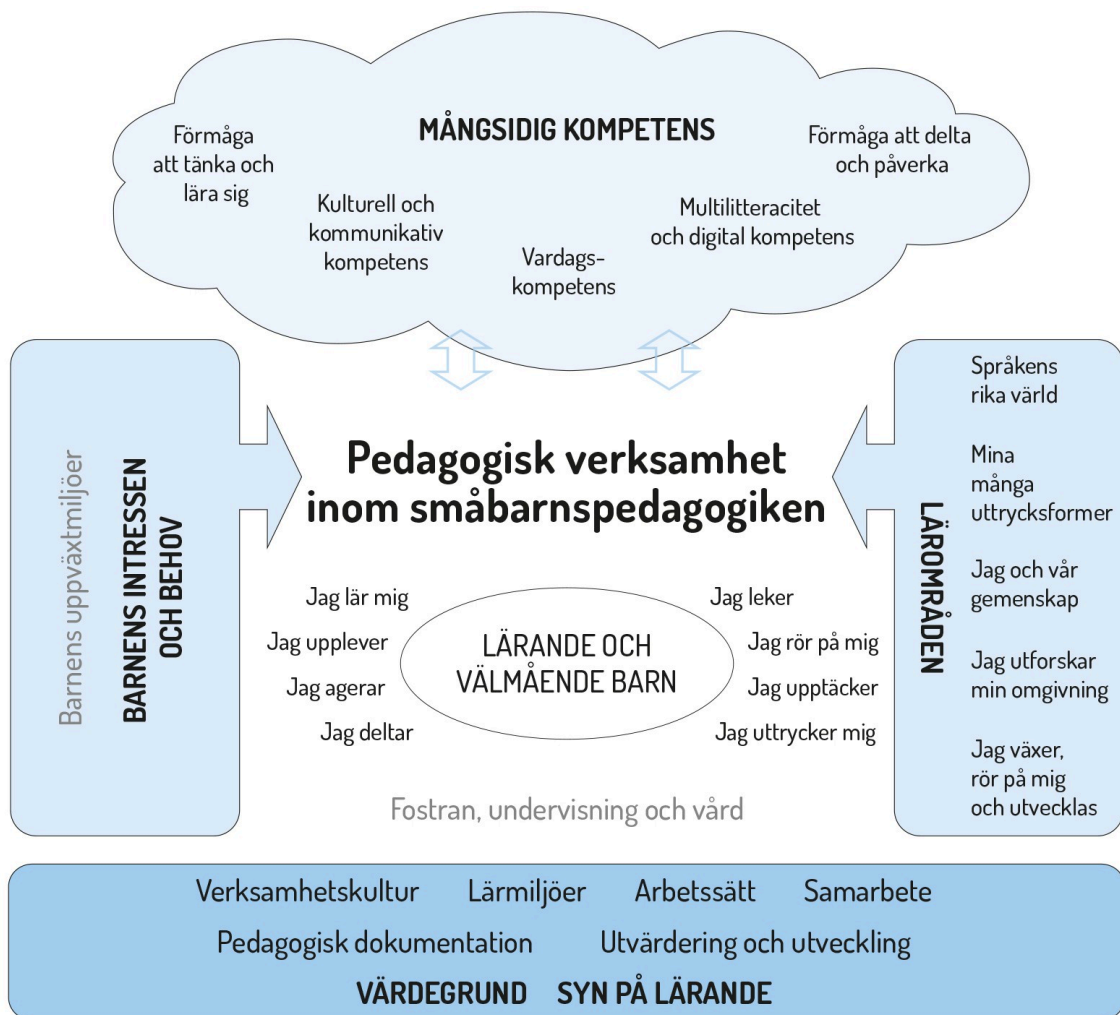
MÅNGSIDIG KOMPETENS

Förmåga att tänka och lära sig

Kulturell och kommunikativ kompetens

Vardagskompetens

Multilitteracitet och digital kompetens

Förmåga att delta och påverka

Barnens uppväxtmiljöer

BARNENS INTRESSEN OCH BEHOV

Pedagogisk verksamhet inom småbarnspedagogiken

Jag lär mig
Jag upplever
Jag agerar
Jag deltar

LÄRANDE OCH VÄLMÅENDE BARN

Jag leker
Jag rör på mig
Jag upptäcker
Jag uttrycker mig

Fostran, undervisning och vård

LÄROMRÅDEN

Språkens rika värld

Mina många uttrycksformer

Jag och vår gemenskap

Jag utforskar min omgivning

Jag växer, rör på mig och utvecklas

Verksamhetskultur Lärmiljöer Arbetssätt Samarbete

Pedagogisk dokumentation Utvärdering och utveckling

VÄRDEGRUND SYN PÅ LÄRANDE